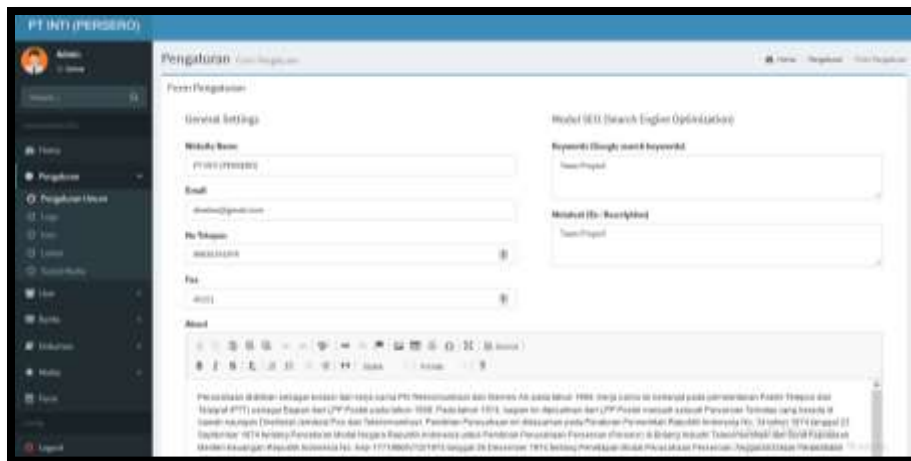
PT INTI (PERSERO)

Admin

Pengaturan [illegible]

Home Pengaturan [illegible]

Form Pengaturan

General Settings

Website Name

PT INTI (PERSERO)

Email

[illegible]@gmail.com

No Telepon

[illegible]

Fax

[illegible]

About

Model SEO (Search Engine Optimization)

Keywords (Google search keywords)

Team Project

Metatext (Ex : Description)

Team Project

Home

Pengaturan

Pengaturan Umum

Logout

Perusahaan didirikan sebagai kelanjutan dari kerja sama PN Telekomunikasi dan Siemens AG pada tahun 1966 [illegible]